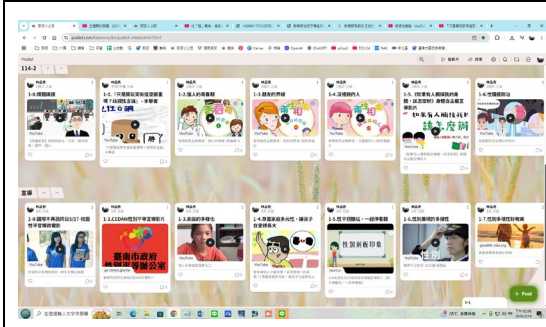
padlet.com

114-2

1-1.性別圖鑑
YouTube

1-1.「不管男女有在說話要素嗎？由我性主張」，本學者
YouTube

1-3.個人的美看願
YouTube

1-4.我家的男孩
YouTube

1-5.沒提的的人
YouTube

1-6.《如果有人總說我的身材，該怎麼辦》身體自主權宣導影片
YouTube

1-6.性騷擾防治
YouTube

宣導

1-9.請問平等語問信的3/7 校園性別宣導的電影
YouTube

1-1.CEDAW性別平等宣導影片
臺南市政府
YouTube

1-3.家庭的多樣化
YouTube

1-4.家庭最多元性，讓孩子自主選擇人
YouTube

1-5.性平問題法 —— 給淨看看
性別刻板印象
YouTube

1-6.性別圖場的多種性
YouTube

1-7.性別平等理性教育
goodlife.edu.org

+ Post